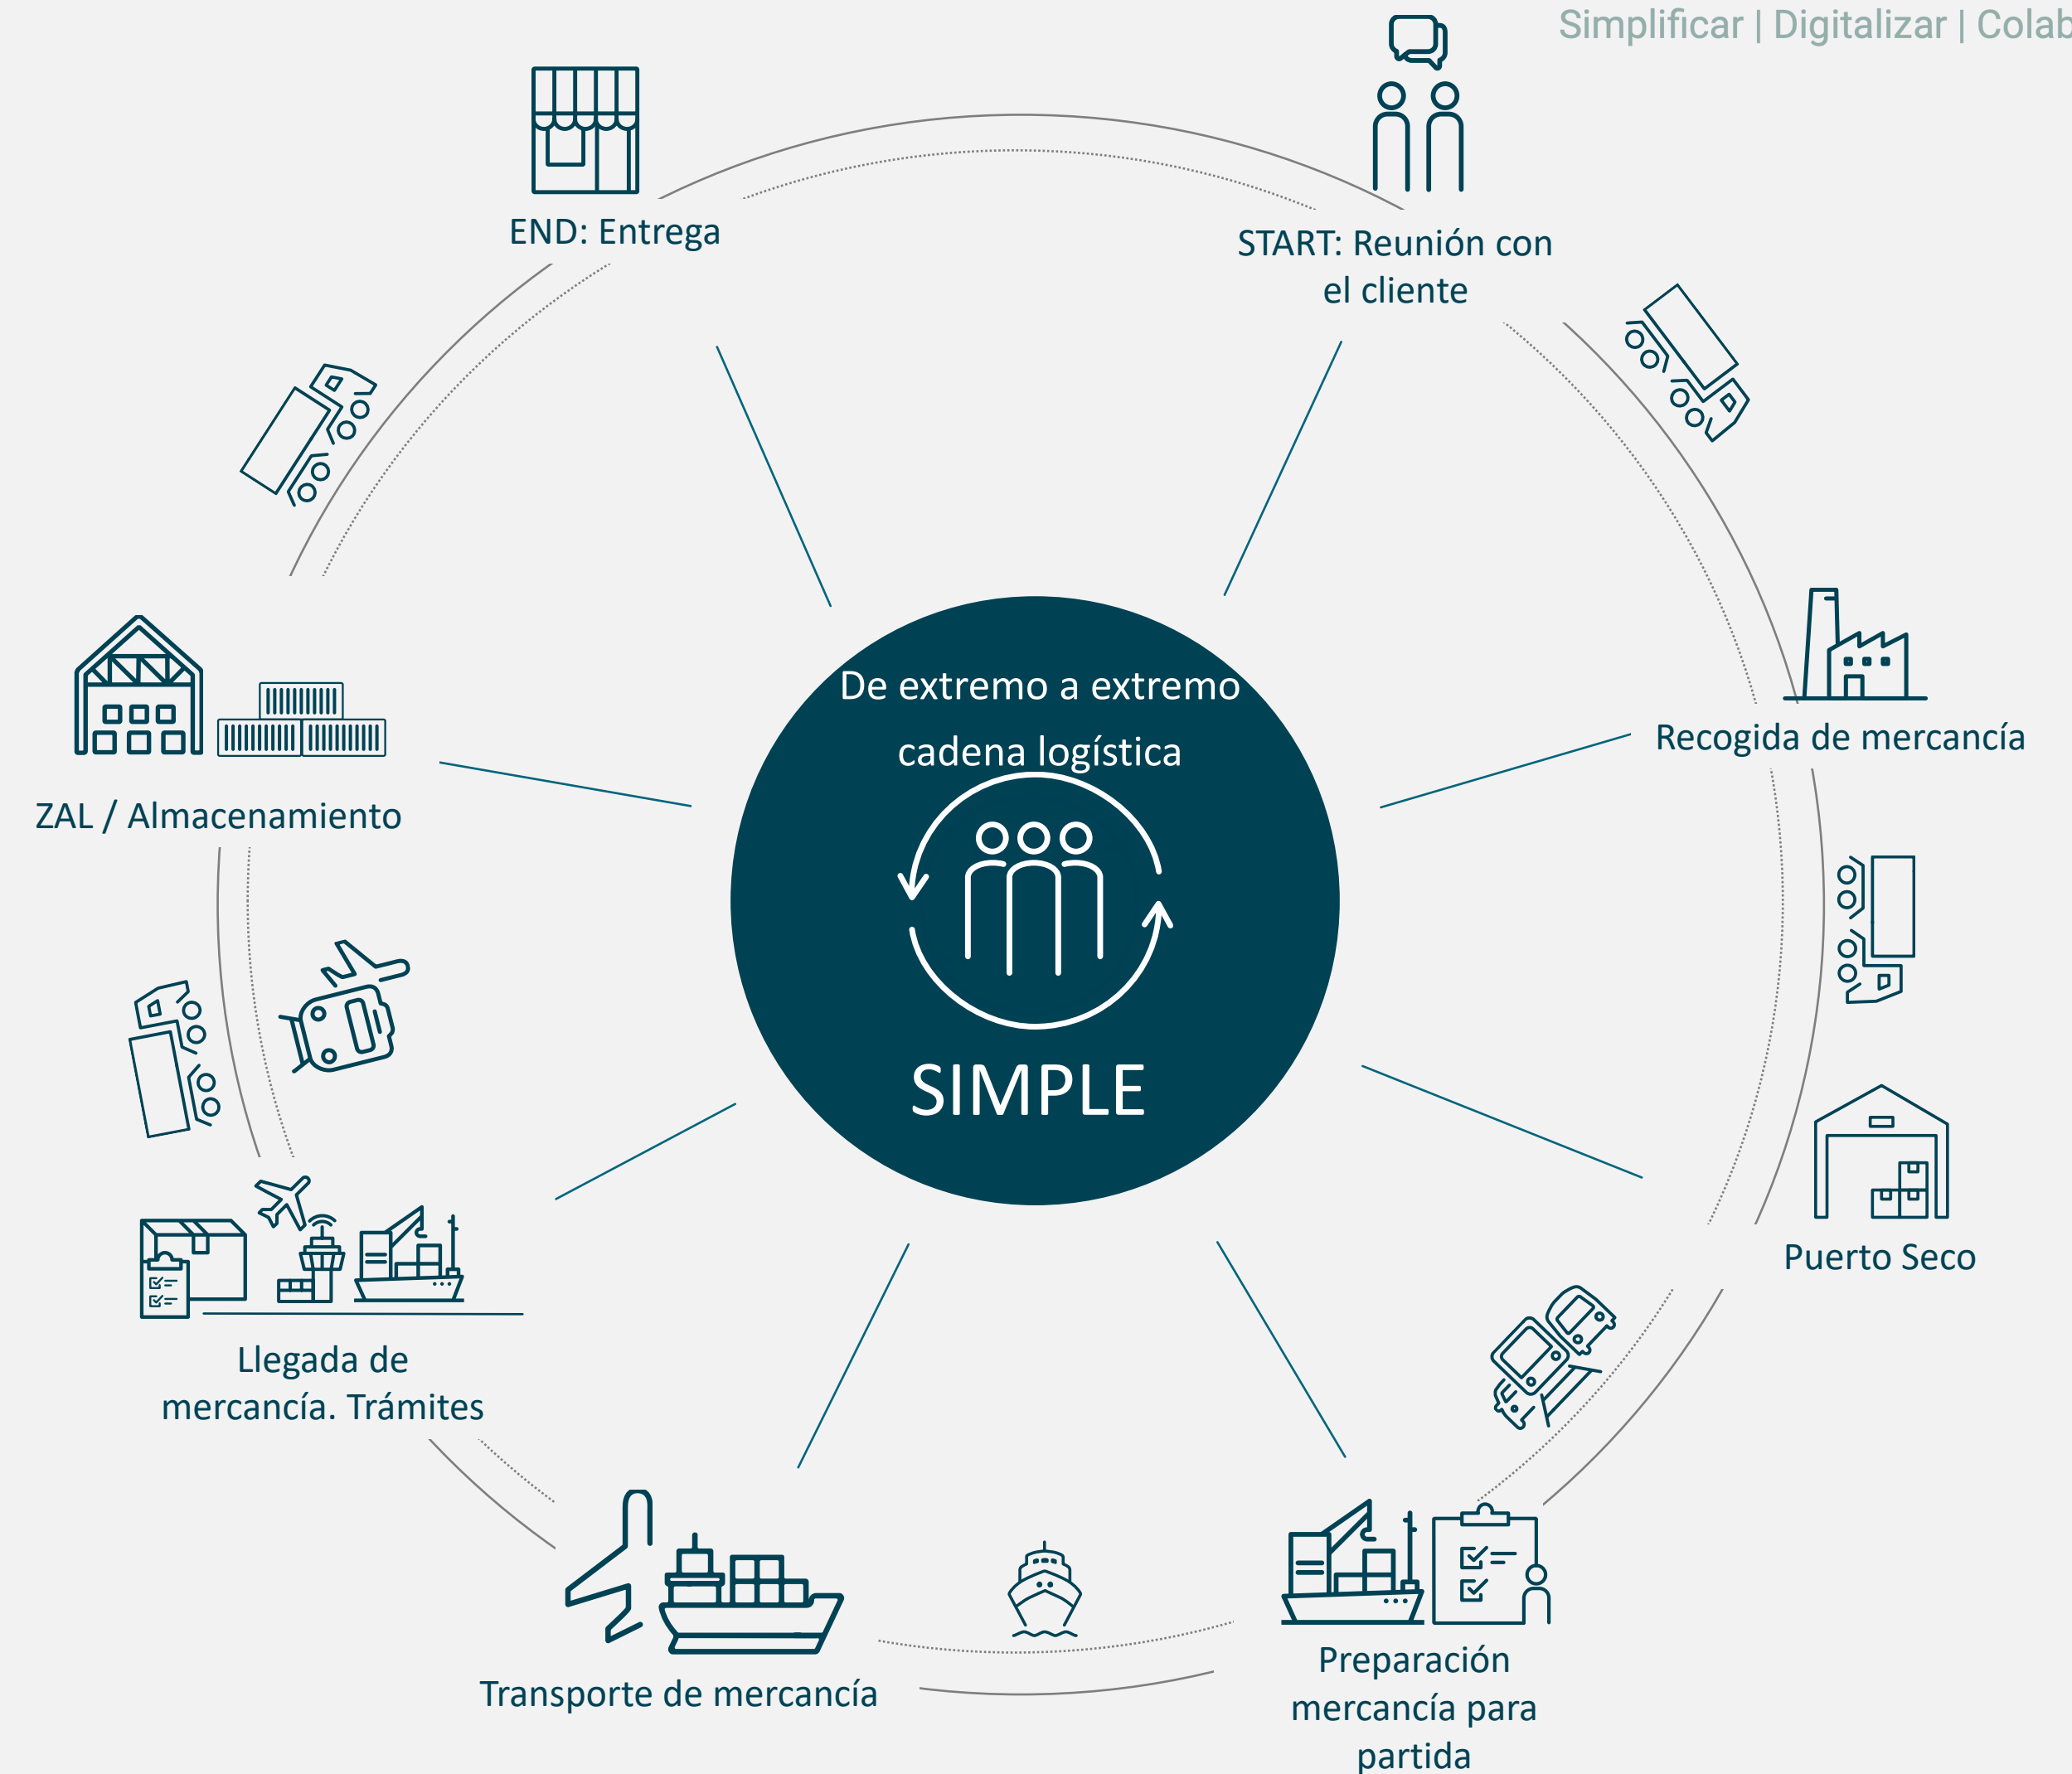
Simplificar | Digitalizar | Colab

END: Entrega

START: Reunión con el cliente

Recogida de mercancía

Puerto Seco

Preparación mercancía para partida

Transporte de mercancía

Llegada de mercancía. Trámites

ZAL / Almacenamiento

De extremo a extremo

cadena logística

SIMPLE